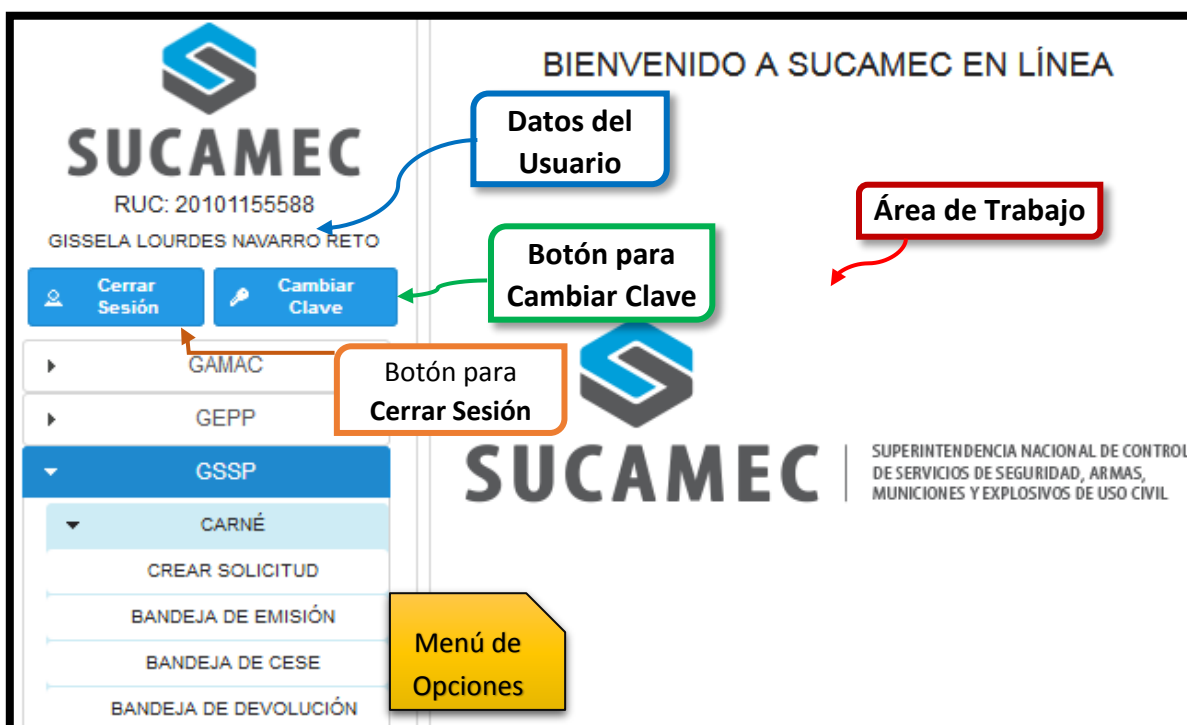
SUCAMEC

RUC: 20101155588

GISSELA LOURDES NAVARRO RETO

Cerrar Sesión

Cambiar Clave

GAMAC

GEPP

GSSP

CARNÉ

CREAR SOLICITUD

BANDEJA DE EMISIÓN

BANDEJA DE CESE

BANDEJA DE DEVOLUCIÓN

BIENVENIDO A SUCAMEC EN LÍNEA

Datos del Usuario

Área de Trabajo

Botón para Cambiar Clave

Botón para Cerrar Sesión

SUCAMEC

SUPERINTENDENCIA NACIONAL DE CONTROL DE SERVICIOS DE SEGURIDAD, ARMAS, MUNICIONES Y EXPLOSIVOS DE USO CIVIL

Menú de Opciones